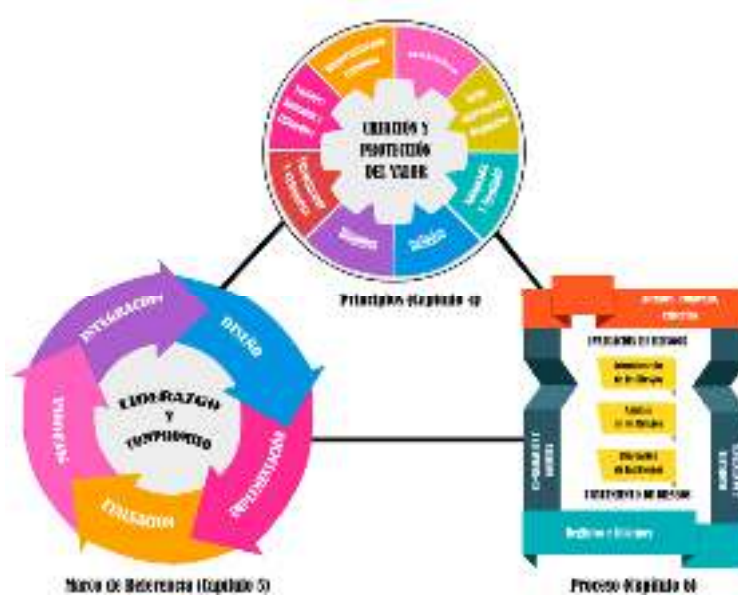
CREACIÓN Y PROTECCIÓN DEL VALOR

Principios (Capítulo 4)

INTEGRACIÓN

DISEÑO

IMPLEMENTACIÓN

EVALUACIÓN

MEJORA

LIDERAZGO Y COMPROMISO

Marco de Referencia (Capítulo 5)

EVALUACIÓN DEL RIESGO

Identificación de los Riesgos

Análisis de los Riesgos

Valoración del Riesgo

TRATAMIENTO DEL RIESGO

Registro e Informe

Proceso (Capítulo 6)

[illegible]